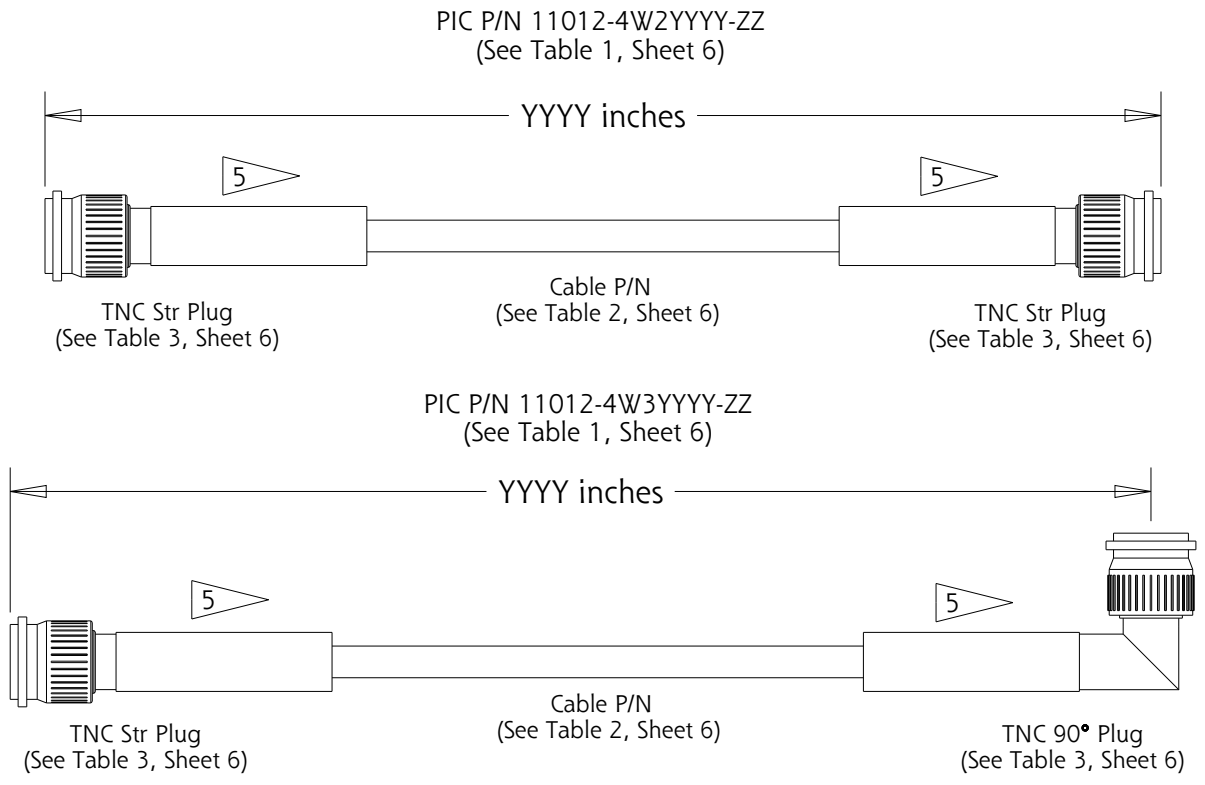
PIC P/N 11012-4W2YYYY-ZZ
(See Table 1, Sheet 6)

YYYY inches

5

5

TNC Str Plug
(See Table 3, Sheet 6)

Cable P/N
(See Table 2, Sheet 6)

TNC Str Plug
(See Table 3, Sheet 6)

PIC P/N 11012-4W3YYYY-ZZ
(See Table 1, Sheet 6)

YYYY inches

5

5

TNC Str Plug
(See Table 3, Sheet 6)

Cable P/N
(See Table 2, Sheet 6)

TNC 90° Plug
(See Table 3, Sheet 6)